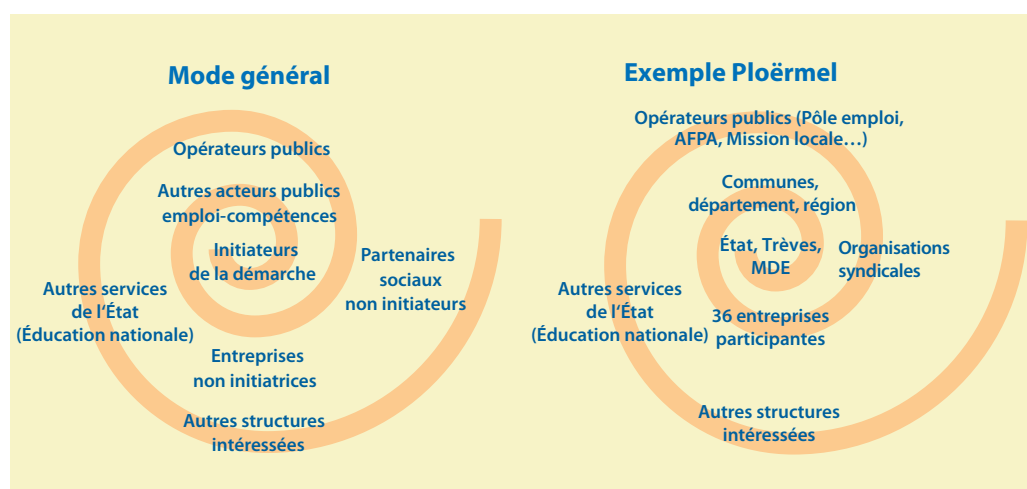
Mode général

Opérateurs publics

Autres acteurs publics emploi-compétences

Initiateurs de la démarche

Partenaires sociaux non initiateurs

Autres services de l'État (Éducation nationale)

Entreprises non initiatrices

Autres structures intéressées

Exemple Ploërmel

Opérateurs publics (Pôle emploi, AFPA, Mission locale…)

Communes, département, région

État, Trèves, MDE

Organisations syndicales

Autres services de l'État (Éducation nationale)

36 entreprises participantes

Autres structures intéressées